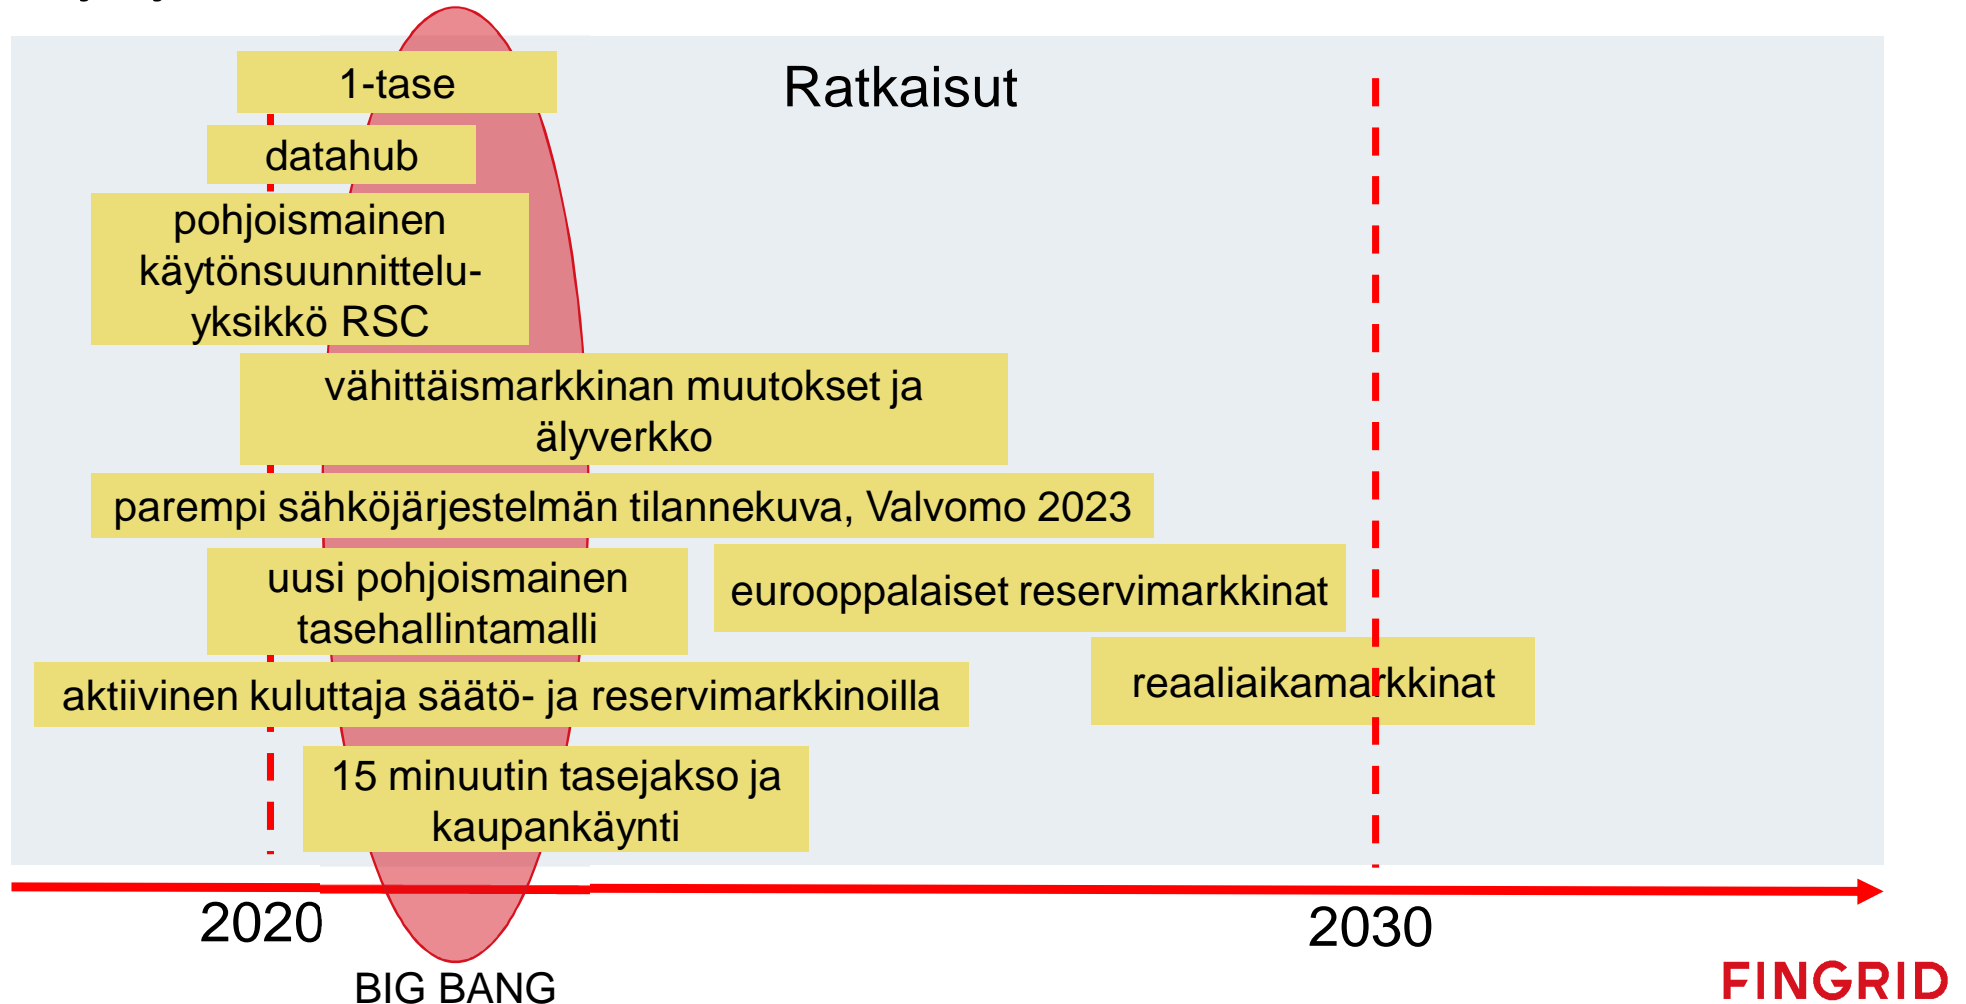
Ratkaisut

1-tase

datahub

pohjoismainen käytönsuunnitteluyksikkö RSC

vähittäismarkkinan muutokset ja älyverkko

parempi sähköjärjestelmän tilannekuva, Valvomo 2023

uusi pohjoismainen tasehallintamalli

eurooppalaiset reservimarkkinat

reaaliaikamarkkinat

aktiivinen kuluttaja säätö- ja reservimarkkinoilla

15 minuutin tasejakso ja kaupankäynti

2020

2030

BIG BANG

FINGRID